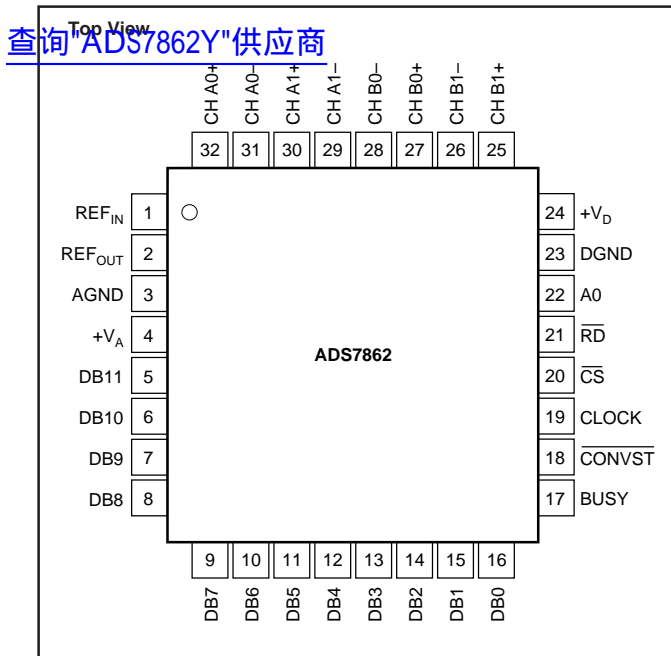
查询"ADS7862Y"供应商

Top View

CH A0+ 32
CH A0– 31
CH A1+ 30
CH A1– 29
CH B0– 28
CH B0+ 27
CH B1– 26
CH B1+ 25

$REF_{IN}$ 1
$REF_{OUT}$ 2
AGND 3
$+V_A$ 4
DB11 5
DB10 6
DB9 7
DB8 8

ADS7862

24 $+V_D$
23 DGND
22 A0
21 $\overline{RD}$
20 $\overline{CS}$
19 CLOCK
18 $\overline{CONVST}$
17 BUSY

9 DB7
10 DB6
11 DB5
12 DB4
13 DB3
14 DB2
15 DB1
16 DB0